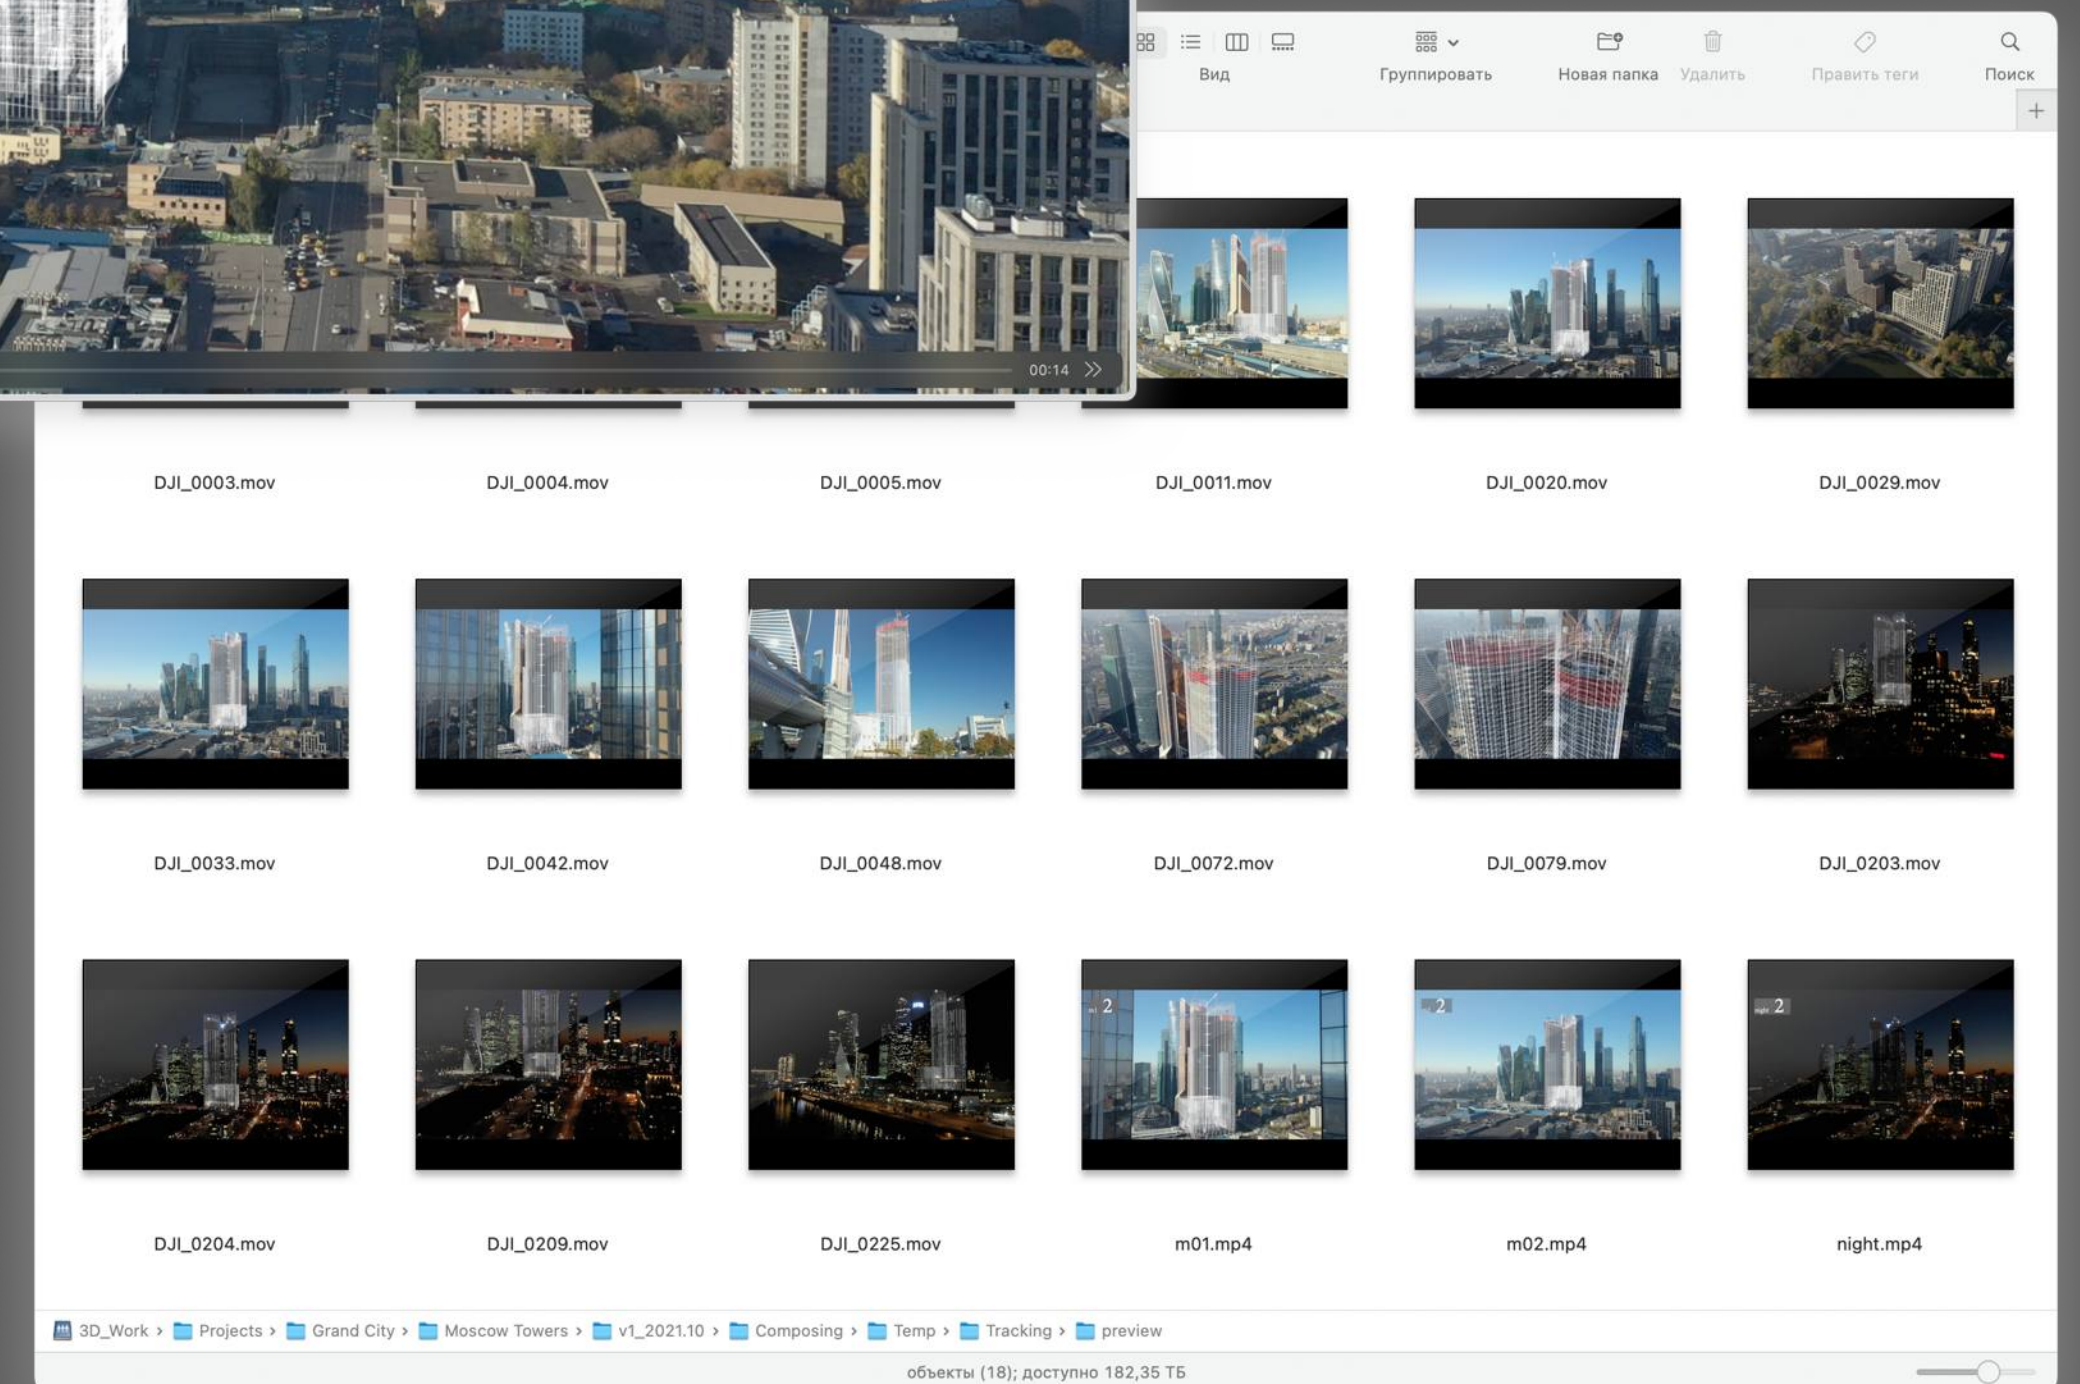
00:14

Вид

Группировать

Новая папка

Удалить

Править теги

Поиск

DJI_0003.mov

DJI_0004.mov

DJI_0005.mov

DJI_0011.mov

DJI_0020.mov

DJI_0029.mov

DJI_0033.mov

DJI_0042.mov

DJI_0048.mov

DJI_0072.mov

DJI_0079.mov

DJI_0203.mov

DJI_0204.mov

DJI_0209.mov

DJI_0225.mov

m01.mp4

m02.mp4

night.mp4

3D_Work › Projects › Grand City › Moscow Towers › v1_2021.10 › Composing › Temp › Tracking › preview

объекты (18); доступно 182,35 ТБ